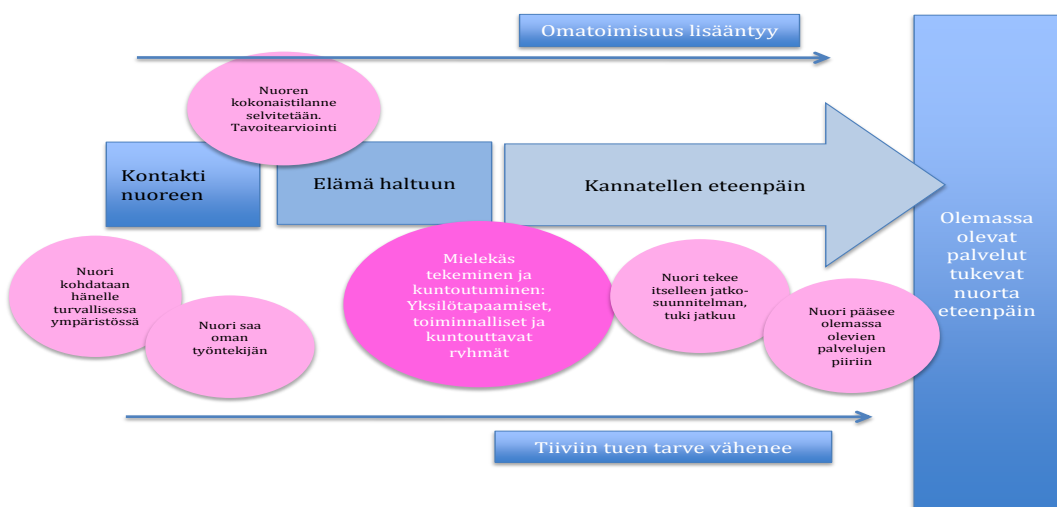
Omatoimisuus lisääntyy

Nuoren kokonaistilanne selvitetään. Tavoitearviointi

Kontakti nuoreen

Elämä haltuun

Kannatellen eteenpäin

Olemassa olevat palvelut tukevat nuorta eteenpäin

Nuori kohdataan hänelle turvallisessa ympäristössä

Nuori saa oman työntekijän

Mielekäs tekeminen ja kuntoutuminen: Yksilötapaamiset, toiminnalliset ja kuntouttavat ryhmät

Nuori tekee itselleen jatkosuunnitelman, tuki jatkuu

Nuori pääsee olemassa olevien palvelujen piiriin

Tiiviin tuen tarve vähenee